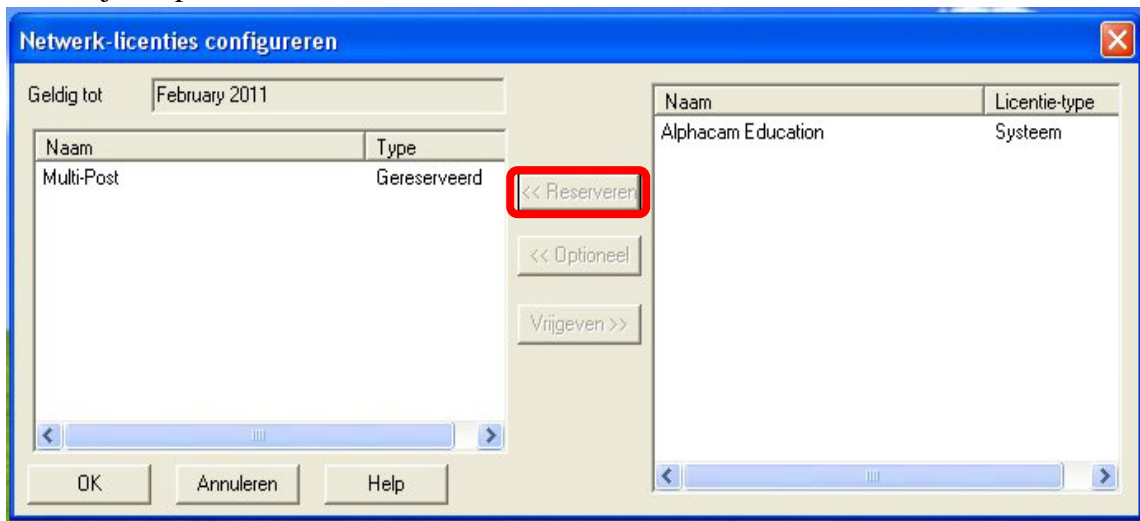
Netwerk-licenties configureren

Geldig tot February 2011

| Naam | Type |
|---|---|
| Multi-Post | Gereserveerd |

<< Reserveren

<< Optioneel

Vrijgeven >>

| Naam | Licentie-type |
|---|---|
| Alphacam Education | Systeem |

OK Annuleren Help